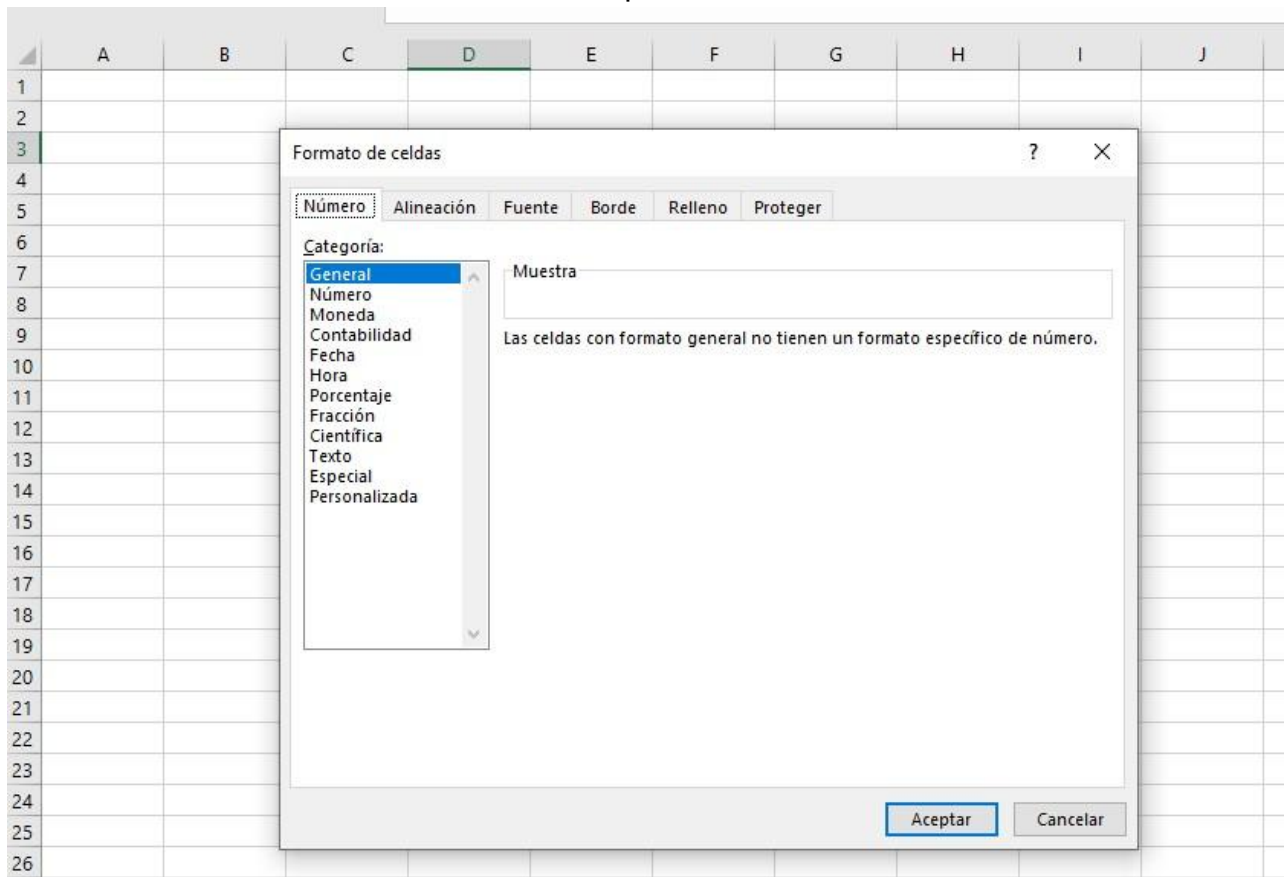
A B C D E F G H I J

1
2
3
4
5
6
7
8
9
10
11
12
13
14
15
16
17
18
19
20
21
22
23
24
25
26

Formato de celdas ? ×

Número Alineación Fuente Borde Relleno Proteger

Categoría:
General
Número
Moneda
Contabilidad
Fecha
Hora
Porcentaje
Fracción
Científica
Texto
Especial
Personalizada

Muestra

Las celdas con formato general no tienen un formato específico de número.

Aceptar Cancelar